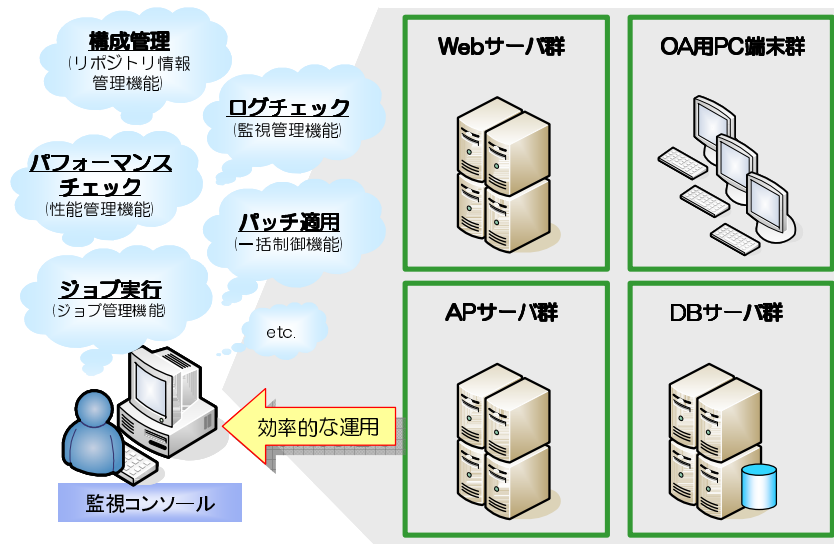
構成管理
(リポジトリ情報管理機能)

ログチェック
(監視管理機能)

パフォーマンスチェック
(性能管理機能)

パッチ適用
(一括制御機能)

ジョブ実行
(ジョブ管理機能)

etc.

監視コンソール

効率的な運用

Webサーバ群

OA用PC端末群

APサーバ群

DBサーバ群